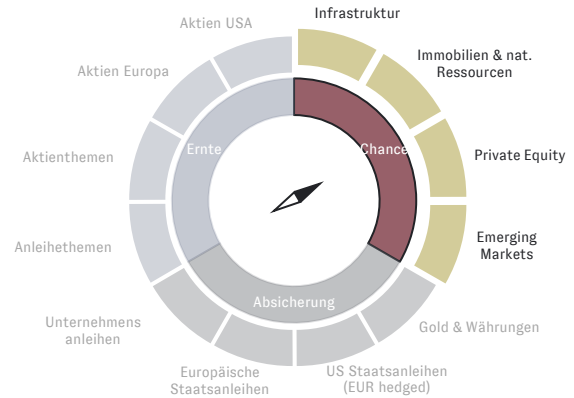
Infrastruktur

Immobilien & nat. Ressourcen

Private Equity

Emerging Markets

Gold & Währungen

US Staatsanleihen (EUR hedged)

Europäische Staatsanleihen

Unternehmens anleihen

Anleihethemen

Aktienthemen

Aktien Europa

Aktien USA

Ernte

Chance

Absicherung